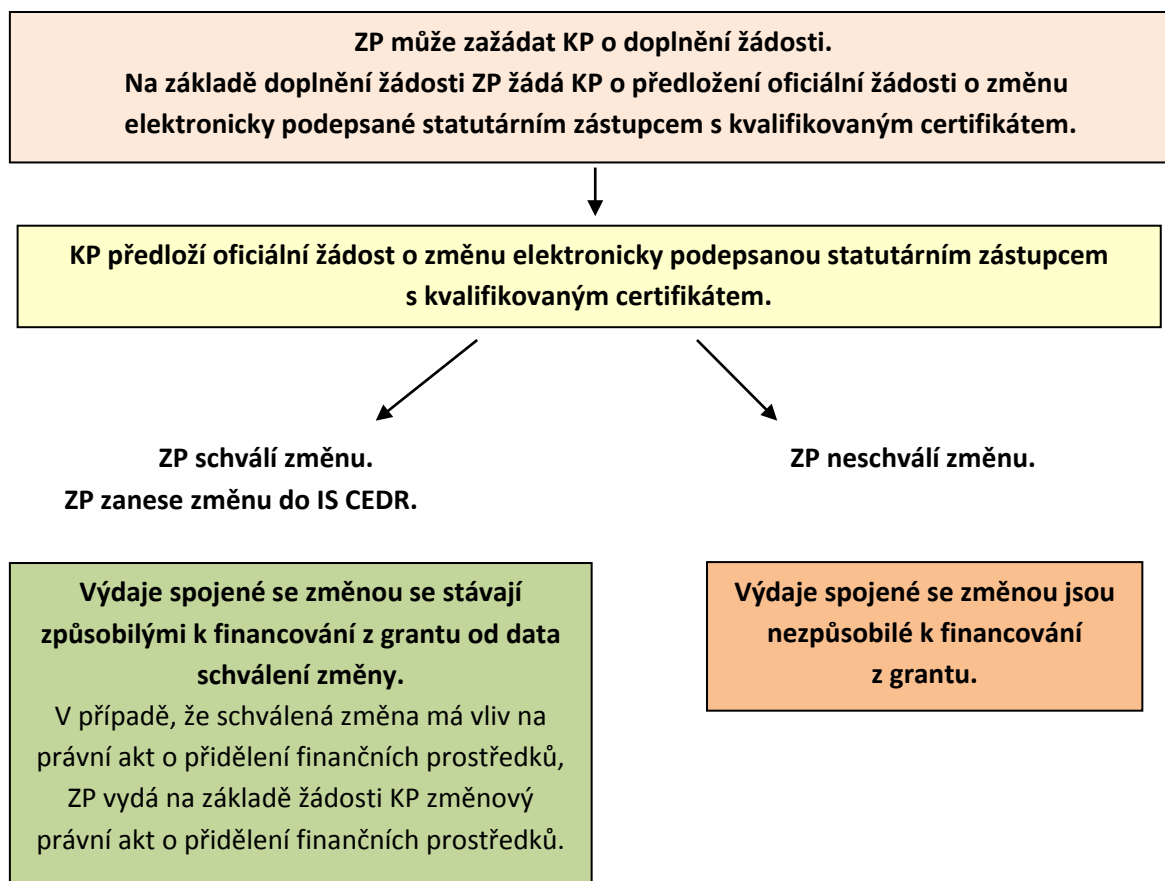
ZP může zažádat KP o doplnění žádosti.
Na základě doplnění žádosti ZP žádá KP o předložení oficiální žádosti o změnu elektronicky podepsané statutárním zástupcem s kvalifikovaným certifikátem.

KP předloží oficiální žádost o změnu elektronicky podepsanou statutárním zástupcem s kvalifikovaným certifikátem.

ZP schválí změnu.
ZP zanese změnu do IS CEDR.

ZP neschválí změnu.

Výdaje spojené se změnou se stávají způsobilými k financování z grantu od data schválení změny.
V případě, že schválená změna má vliv na právní akt o přidělení finančních prostředků, ZP vydá na základě žádosti KP změnový právní akt o přidělení finančních prostředků.

Výdaje spojené se změnou jsou nezpůsobilé k financování z grantu.